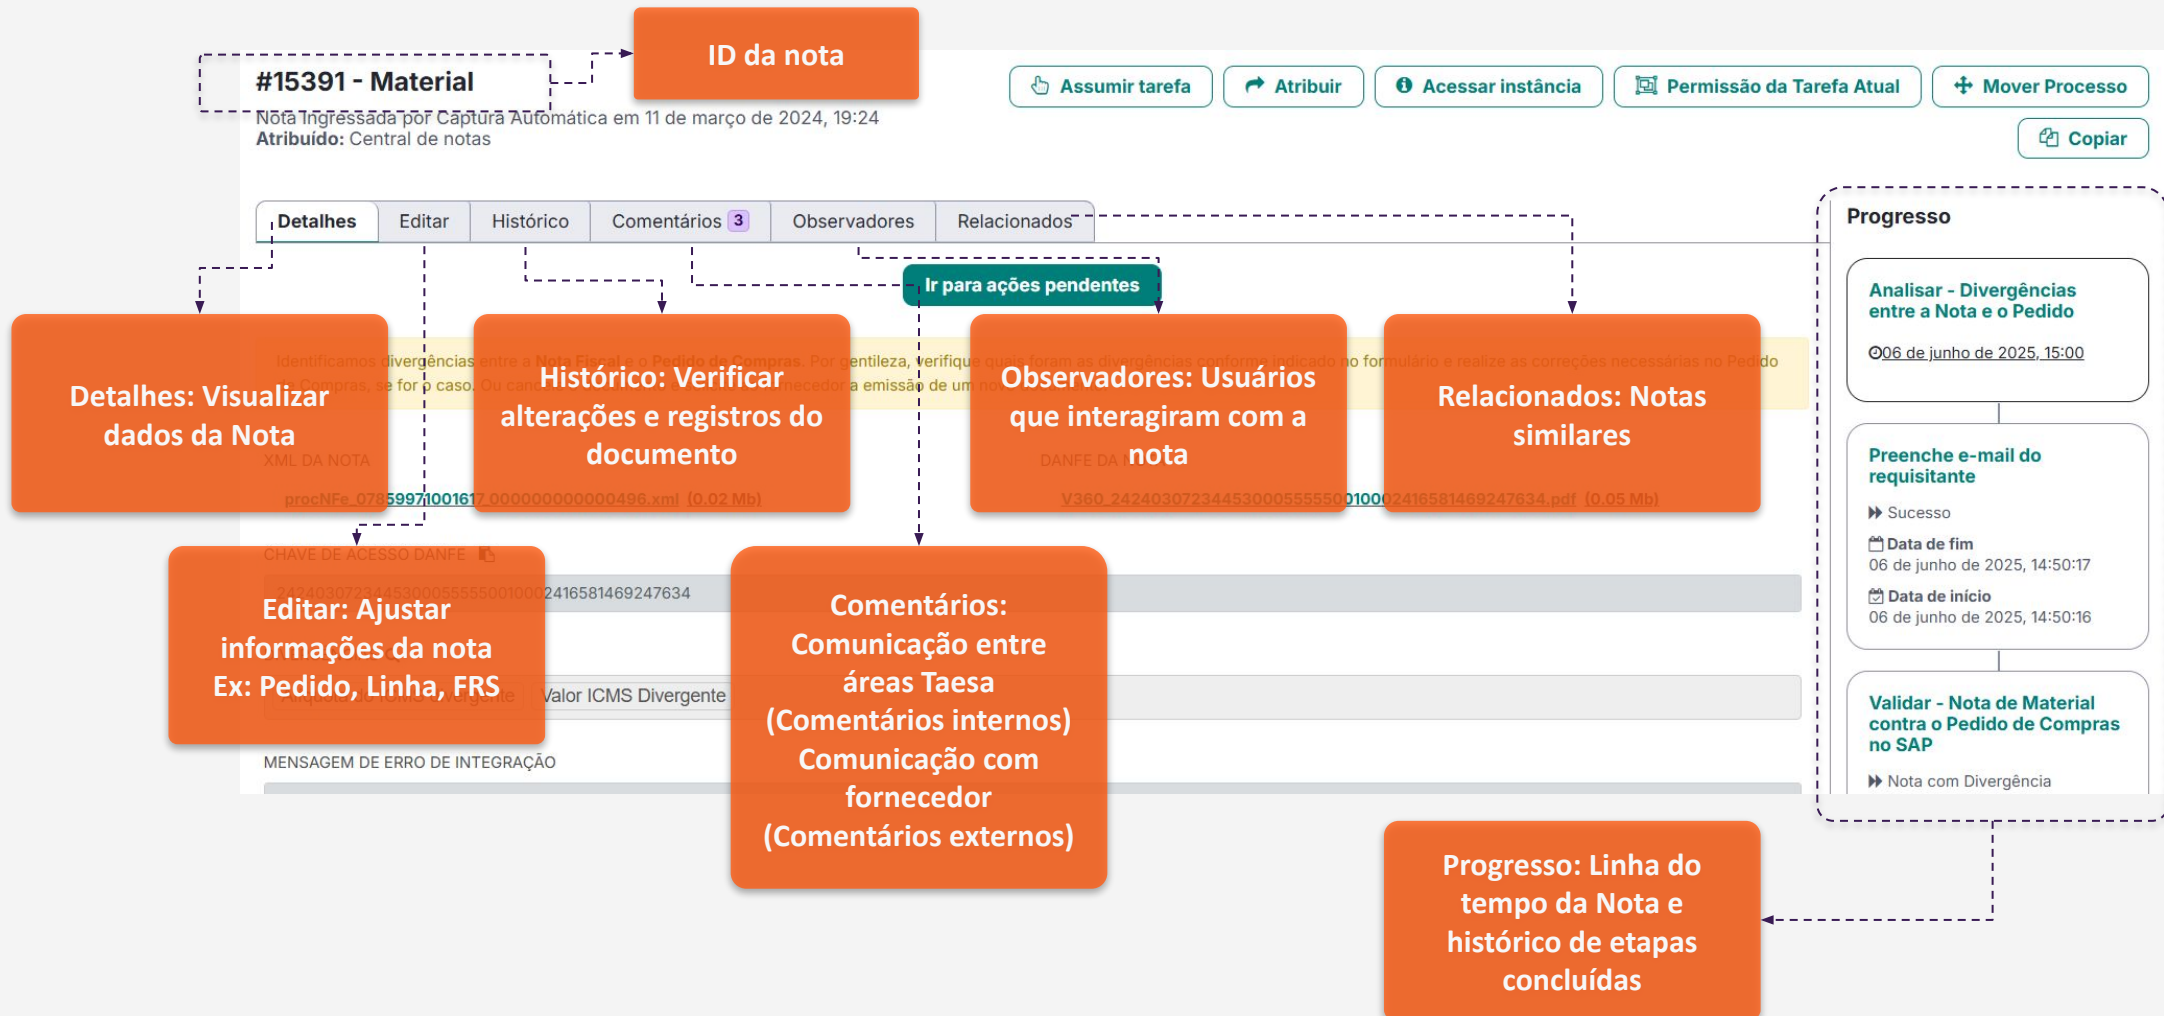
#15391 - Material

ID da nota

Nota Ingressada por Captura Automática em 11 de março de 2024, 19:24
Atribuído: Central de notas

Assumir tarefa | Atribuir | Acessar instância | Permissão da Tarefa Atual | Mover Processo

Copiar

Detalhes | Editar | Histórico | Comentários 3 | Observadores | Relacionados

Ir para ações pendentes

Detalhes: Visualizar dados da Nota

Histórico: Verificar alterações e registros do documento

Observadores: Usuários que interagiram com a nota

Relacionados: Notas similares

Identificamos divergências entre a Nota Fiscal e o Pedido de Compras. Por gentileza, verifique quais foram as divergências conforme indicado no formulário e realize as correções necessárias no Pedido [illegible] Compras, se for o caso. Ou can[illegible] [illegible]necedor a emissão de um no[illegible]

XML DA NOTA

procNFe_0785997100161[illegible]7_000000000000496.xml (0.02 Mb)

DANFE DA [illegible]

V360_242403072344530005555500100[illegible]02416581469247634.pdf (0.05 Mb)

CHAVE DE ACESSO DANFE

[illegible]2416581469247634

Editar: Ajustar informações da nota Ex: Pedido, Linha, FRS

Valor ICMS Divergente

Comentários: Comunicação entre áreas Taesa (Comentários internos) Comunicação com fornecedor (Comentários externos)

MENSAGEM DE ERRO DE INTEGRAÇÃO

Progresso

Analisar - Divergências entre a Nota e o Pedido
06 de junho de 2025, 15:00

Preenche e-mail do requisitante
Sucesso
Data de fim
06 de junho de 2025, 14:50:17
Data de início
06 de junho de 2025, 14:50:16

Validar - Nota de Material contra o Pedido de Compras no SAP
Nota com Divergência

Progresso: Linha do tempo da Nota e histórico de etapas concluídas